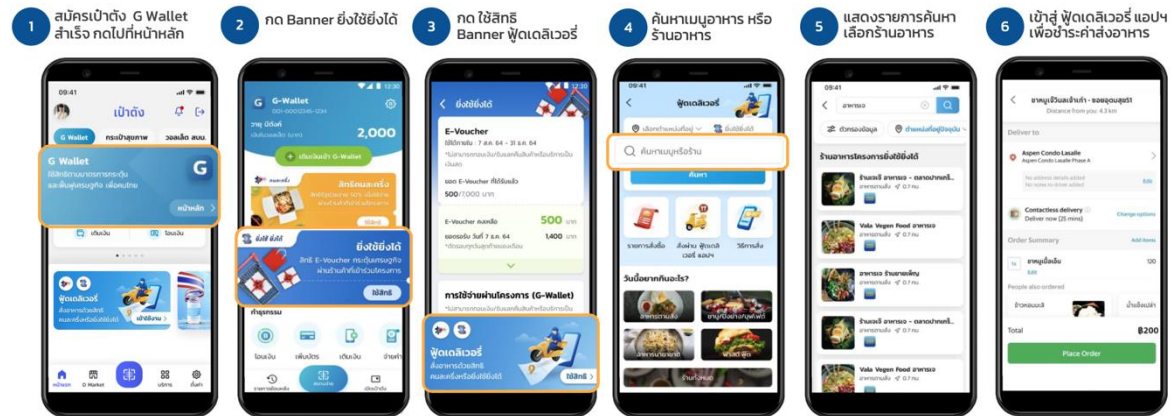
1 สมัครเป๋าตัง G Wallet สำเร็จ กดไปที่หน้าหลัก

2 กด Banner ยิ่งใช้ยิ่งได้

3 กด ใช้สิทธิ Banner ฟู้ดเดลิเวอรี่

4 ค้นหาเมนูอาหาร หรือ ร้านอาหาร

5 แสดงรายการค้นหา เลือกร้านอาหาร

6 เข้าสู่ ฟู้ดเดลิเวอรี่ แอปฯ เพื่อชำระค่าส่งอาหาร

09:41
เป๋าตัง
G Wallet
กระเป๋าสุขภาพ
วอลเล็ต สบม.
G Wallet
หน้าหลัก
เติมเงิน
โอนเงิน
ฟู้ดเดลิเวอรี่
เข้าใช้งาน
หน้าแรก
G Market
บริการ
ตั้งค่า

G-Wallet
2,000
เติมเงินเข้า G-Wallet
สิทธิคนละครึ่ง
ยิ่งใช้ยิ่งได้
ยิ่งใช้ยิ่งได้
สิทธิ E-Voucher กระตุ้นเศรษฐกิจ ผ่านร้านค้าที่เข้าร่วมโครงการ
ใช้สิทธิ
กิจกรรม
โอนเงิน
เพิ่มบัตร
เติมเงิน
จ่ายค่า

ยิ่งใช้ยิ่งได้
E-Voucher
ใช้สิทธิได้ : 7 ส.ค. 64 - 31 ธ.ค. 64
500/7,000 บาท
E-Voucher คงเหลือ
500 บาท
1,400 บาท
การใช้จ่ายผ่านโครงการ (G-Wallet)
ฟู้ดเดลิเวอรี่
ใช้สิทธิ

ฟู้ดเดลิเวอรี่
ค้นหาเมนูหรือร้าน
ค้นหา
รายการสั่งซื้อ
วิธีการสั่ง
วันนี้อยากกินอะไร?

09:41
อาหารเจ
ร้านอาหารโครงการยิ่งใช้ยิ่งได้
Vala Vegen Food อาหารเจ
Vala Vegen Food อาหารเจ

Deliver to
Aspen Condo Lasalle
Aspen Condo Lasalle Phase A
Edit
Contactless delivery
Deliver now (25 mins)
Change options
Order Summary
Add items
120
People also ordered
Total
฿200
Place Order